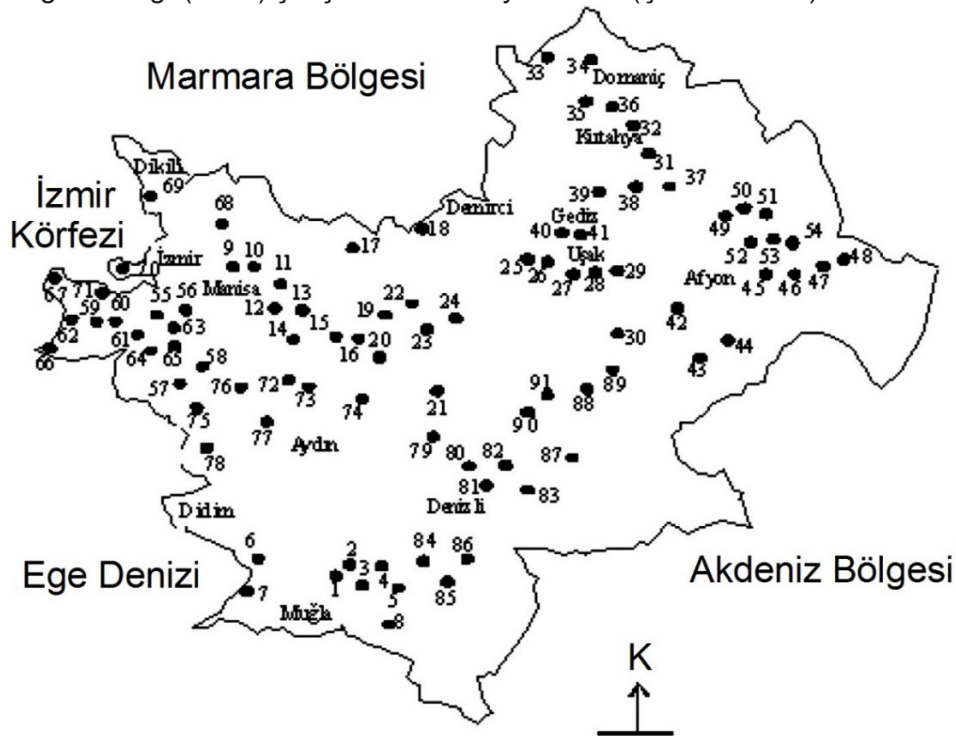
Marmara Bölgesi

İzmir Körfezi

Ege Denizi

Akdeniz Bölgesi

K

Dikili
İzmir
Manisa
Demirci
Domaniç
Kütahya
Gediz
Uşak
Afyon
Aydın
Denizli
Didim
Muğla

1 2 3 4 5 6 7 8 9 10 11 12 13 14 15 16 17 18 19 20 21 22 23 24 25 26 27 28 29 30 31 32 33 34 35 36 37 38 39 40 41 42 43 44 45 46 47 48 49 50 51 52 53 54 55 56 57 58 59 60 61 62 63 64 65 66 67 68 69 70 71 72 73 74 75 76 77 78 79 80 81 82 83 84 85 86 87 88 89 90 91